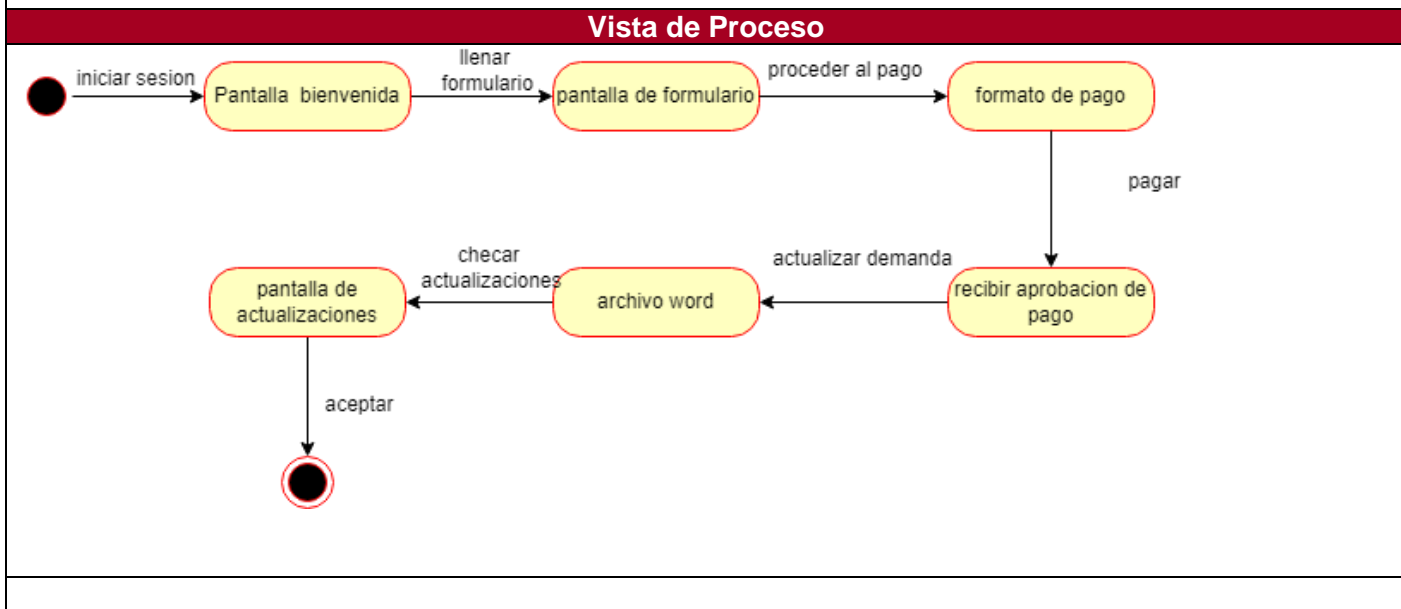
Vista de Proceso

iniciar sesion

Pantalla bienvenida

llenar formulario

pantalla de formulario

proceder al pago

formato de pago

pagar

recibir aprobacion de pago

actualizar demanda

archivo word

checar actualizaciones

pantalla de actualizaciones

aceptar